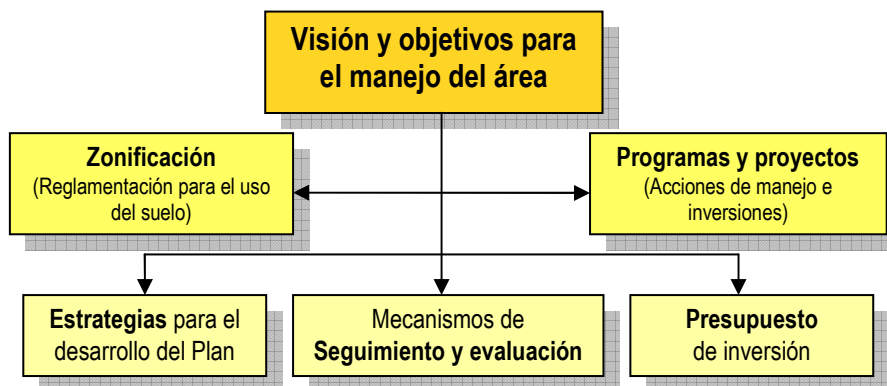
Visión y objetivos para el manejo del área

Zonificación
(Reglamentación para el uso del suelo)

Programas y proyectos
(Acciones de manejo e inversiones)

Estrategias para el desarrollo del Plan

Mecanismos de Seguimiento y evaluación

Presupuesto de inversión